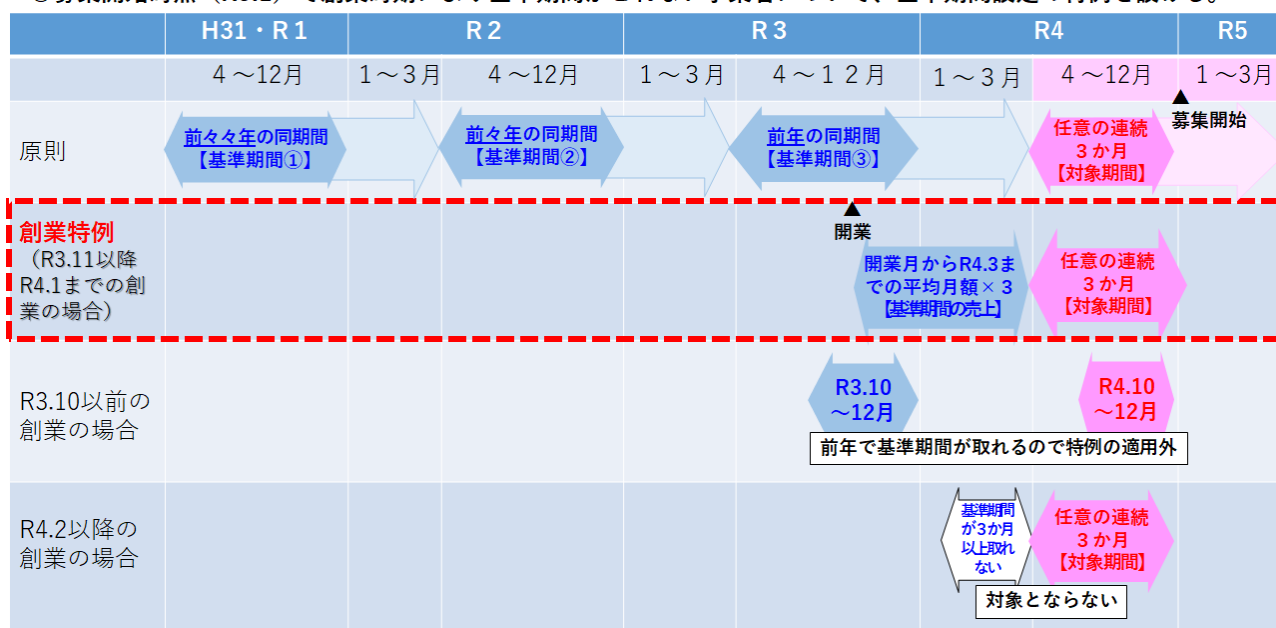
| | H31・R１ | | R２ | | R３ | | R4 | R5 |
|---|---|---|---|---|---|---|---|---|
| | ４～12月 | １～３月 | ４～12月 | １～３月 | ４～１２月 | １～３月 | ４～12月 | １～3月 |
| 原則 | 前々々年の同期間【基準期間①】 | | 前々年の同期間【基準期間②】 | | 前年の同期間【基準期間③】 | | 任意の連続３か月【対象期間】 | ▲募集開始 |
| 創業特例（R3.11以降R4.1までの創業の場合） | | | | | ▲開業 | 開業月からR4.3までの平均月額×３【基準期間の売上】 | 任意の連続３か月【対象期間】 | |
| R3.10以前の創業の場合 | | | | | R3.10～12月 | | R4.10～12月 | |
| | | | | | 前年で基準期間が取れるので特例の適用外 | | | |
| R4.2以降の創業の場合 | | | | | | 基準期間が3か月以上取れない | 任意の連続３か月【対象期間】 | |
| | | | | | | 対象とならない | | |